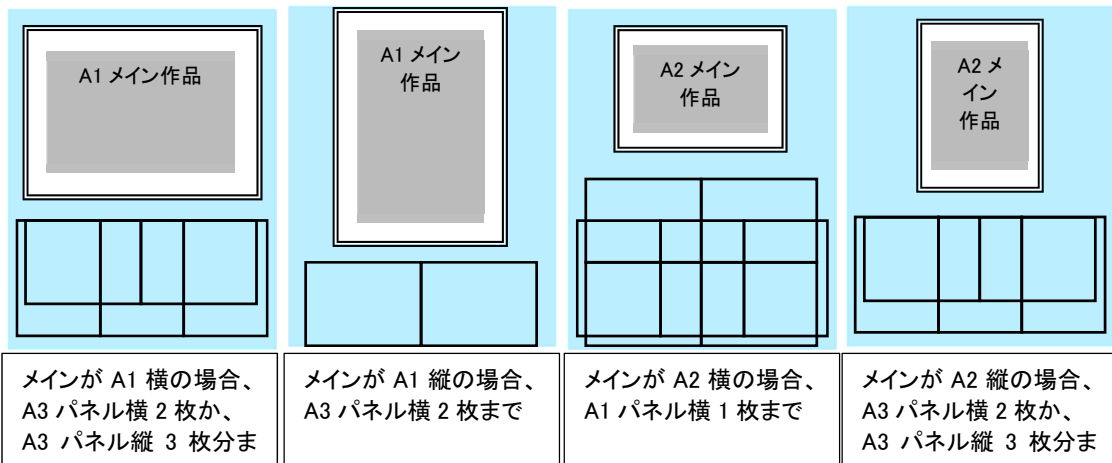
A1 メイン作品

A1 メイン作品

A2 メイン作品

A2 メイン作品

| メインが A1 横の場合、A3 パネル横 2 枚か、A3 パネル縦 3 枚分ま | メインが A1 縦の場合、A3 パネル横 2 枚まで | メインが A2 横の場合、A1 パネル横 1 枚まで | メインが A2 縦の場合、A3 パネル横 2 枚か、A3 パネル縦 3 枚分ま |
|---|---|---|---|